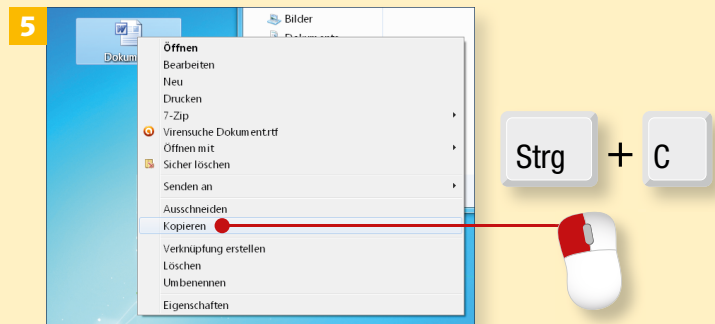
5

Dokum

Bilder

Dokumente

Öffnen
Bearbeiten
Neu
Drucken
7-Zip
Virensuche Dokument.rtf
Öffnen mit
Sicher löschen
Senden an
Ausschneiden
Kopieren
Verknüpfung erstellen
Löschen
Umbenennen
Eigenschaften

Strg + C